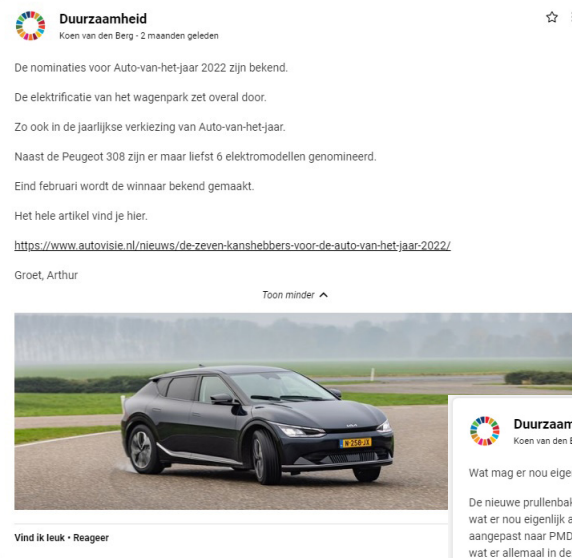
Duurzaamheid
Koen van den Berg · 2 maanden geleden

De nominaties voor Auto-van-het-jaar 2022 zijn bekend.

De elektrificatie van het wagenpark zet overal door.

Zo ook in de jaarlijkse verkiezing van Auto-van-het-jaar.

Naast de Peugeot 308 zijn er maar liefst 6 elektromodellen genomineerd.

Eind februari wordt de winnaar bekend gemaakt.

Het hele artikel vind je hier.

https://www.autovisie.nl/nieuws/de-zeven-kanshebbers-voor-de-auto-van-het-jaar-2022/

Groet, Arthur

Toon minder

N-258-JX

Vind ik leuk · Reageer

Duurzaam
Koen van den E

Wat mag er nou eige

De nieuwe prullenbak
wat er nou eigenlijk a
aangepast naar PMD
wat er allemaal in de